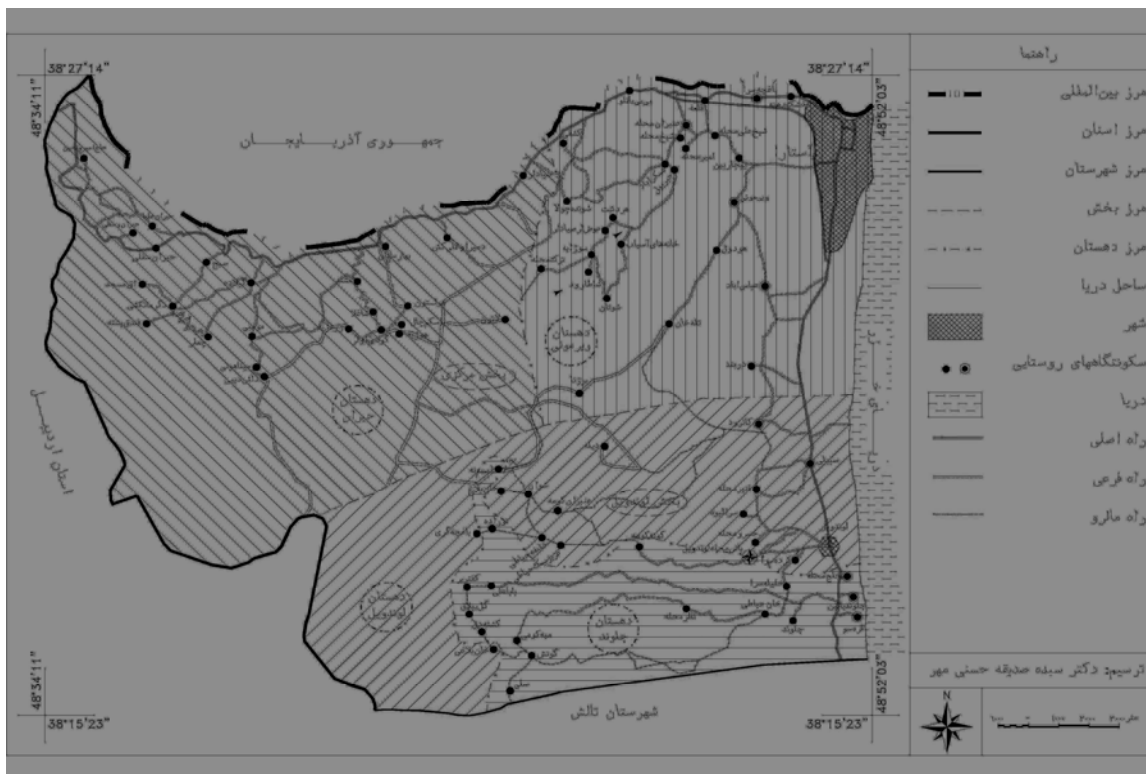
38°27'14"
38°27'14"
48°34'11"
48°52'03"
جمهوری آذربایجان
آستارا
دهستان ویرمونی
دهستان حیران
بخش مرکزی
دهستان لوندویل
دهستان چلوند
بخش لوندویل
استان اردبیل
دریای خزر
شهرستان تالش
48°34'11"
48°52'03"
38°15'23"
38°15'23"

راهنما
مرز بین‌المللی
مرز استان
مرز شهرستان
مرز بخش
مرز دهستان
ساحل دریا
شهر
سکونتگاههای روستایی
دریا
راه اصلی
راه فرعی
راه مالرو
ترسیم: دکتر سیده صدیقه حسنی مهر
N